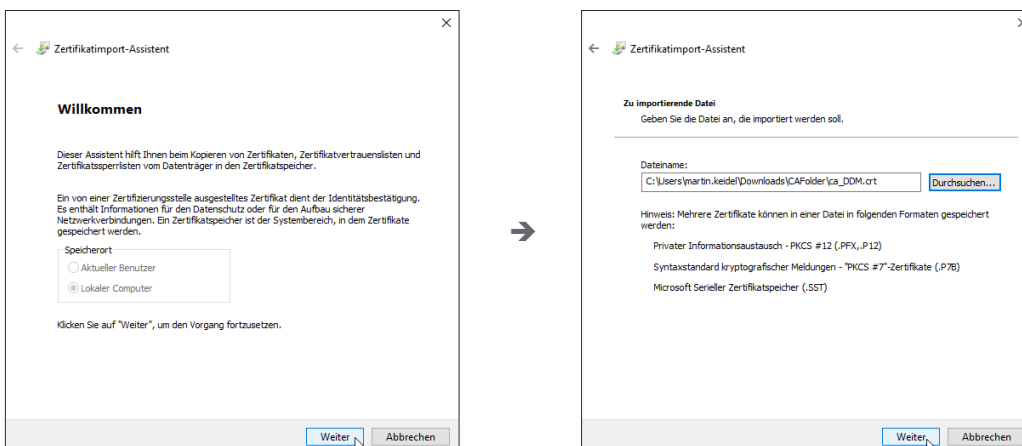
×

← Zertifikatimport-Assistent

Willkommen

Dieser Assistent hilft Ihnen beim Kopieren von Zertifikaten, Zertifikatvertrauenslisten und Zertifikatssperrlisten vom Datenträger in den Zertifikatspeicher.

Ein von einer Zertifizierungsstelle ausgestelltes Zertifikat dient der Identitätsbestätigung. Es enthält Informationen für den Datenschutz oder für den Aufbau sicherer Netzwerkverbindungen. Ein Zertifikatspeicher ist der Systembereich, in dem Zertifikate gespeichert werden.

Speicherort

Aktueller Benutzer

Lokaler Computer

Klicken Sie auf "Weiter", um den Vorgang fortzusetzen.

Weiter Abbrechen

➔

← Zertifikatimport-Assistent

Zu importierende Datei

Geben Sie die Datei an, die importiert werden soll.

Dateiname:

C:\Users\martin.keidel\Downloads\CAFolder\ca_DDM.crt

Durchsuchen...

Hinweis: Mehrere Zertifikate können in einer Datei in folgenden Formaten gespeichert werden:

Privater Informationsaustausch - PKCS #12 (.PFX,.P12)

Syntaxstandard kryptografischer Meldungen - "PKCS #7"-Zertifikate (.P7B)

Microsoft Serieller Zertifikatspeicher (.SST)

Weiter Abbrechen